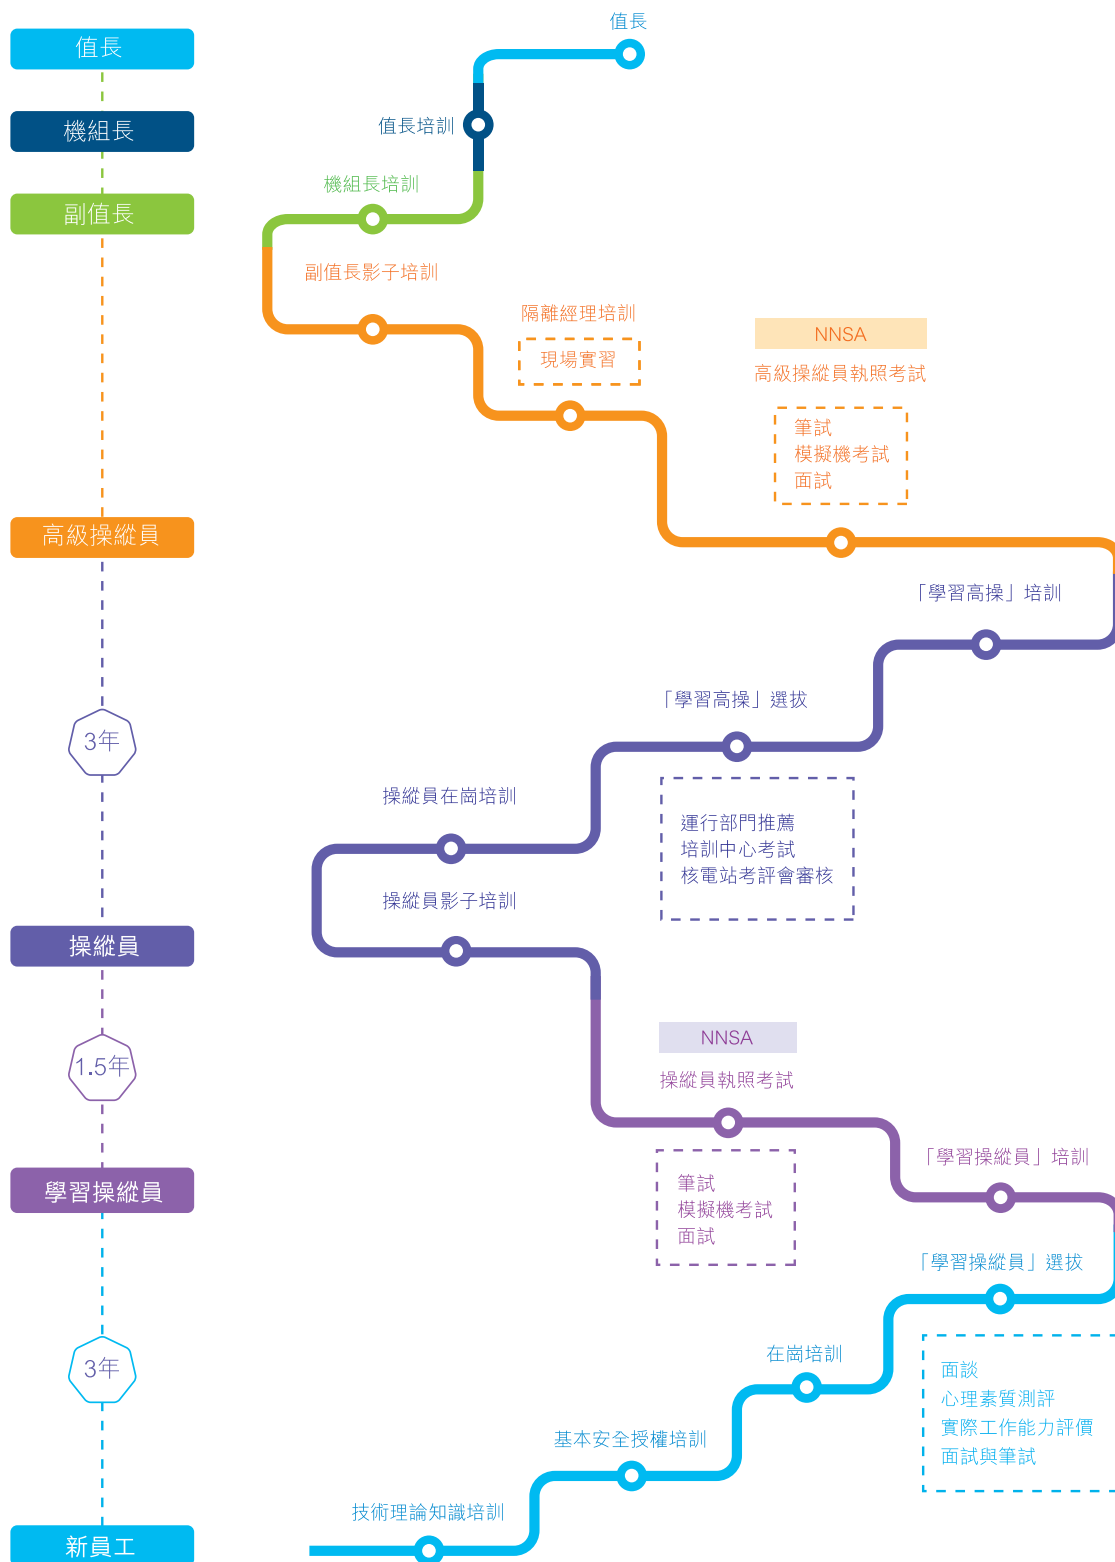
值長

機組長

副值長

高級操縱員

3年

操縱員

1.5年

學習操縱員

3年

新員工

值長

值長培訓

機組長培訓

副值長影子培訓

隔離經理培訓

現場實習

NNSA

高級操縱員執照考試

筆試
模擬機考試
面試

「學習高操」培訓

「學習高操」選拔

運行部門推薦
培訓中心考試
核電站考評會審核

操縱員在崗培訓

操縱員影子培訓

NNSA

操縱員執照考試

筆試
模擬機考試
面試

「學習操縱員」培訓

「學習操縱員」選拔

面談
心理素質測評
實際工作能力評價
面試與筆試

在崗培訓

基本安全授權培訓

技術理論知識培訓